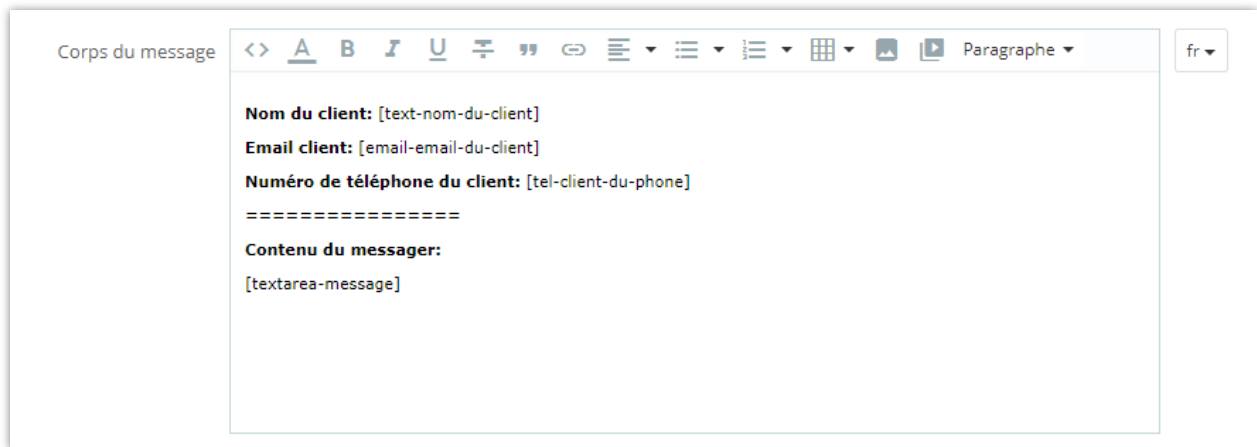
Corps du message

<> A B I U S " Paragraphe

fr

**Nom du client:** [text-nom-du-client]

**Email client:** [email-email-du-client]

**Numéro de téléphone du client:** [tel-client-du-phone]

================

**Contenu du messager:**

[textarea-message]